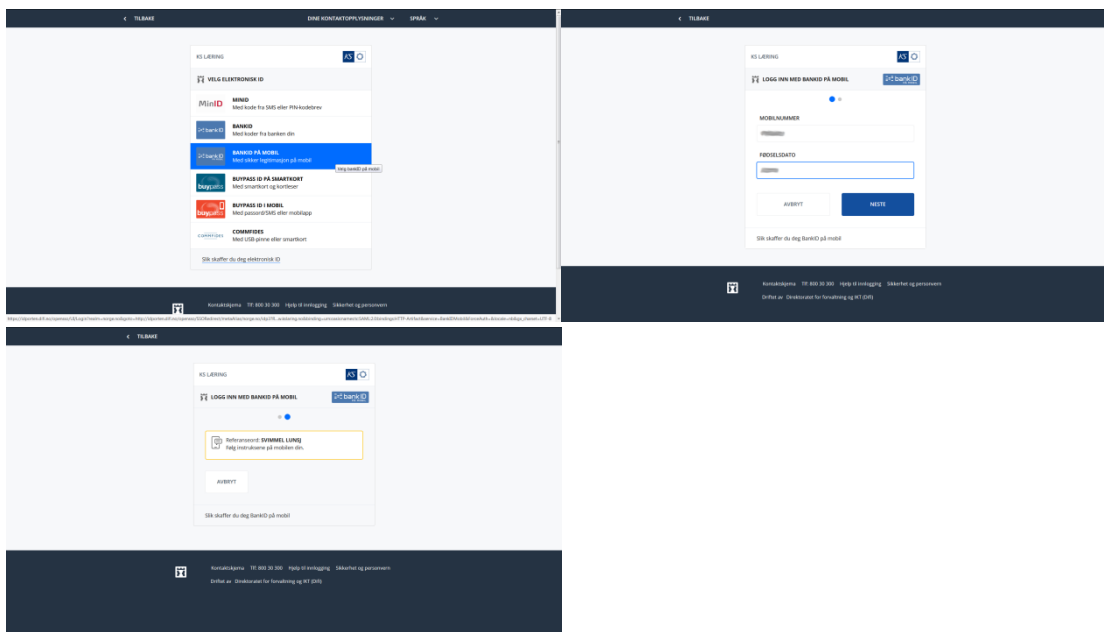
< TILBAKE

DINE KONTAKTOPPLYSNINGER ∨ SPRÅK ∨

KS LÆRING

KS

VELG ELEKTRONISK ID

MinID
MINID
Med kode fra SMS eller PIN-kodebrev

bankID
BANKID
Med koder fra banken din

bankID
BANKID PÅ MOBIL
Med sikker legitimasjon på mobil

Velg bankID på mobil

buypass
BUYPASS ID PÅ SMARTKORT
Med smartkort og kortleser

buypass
BUYPASS ID I MOBIL
Med passord/SMS eller mobilapp

COMMFIDES
COMMFIDES
Med USB-pinne eller smartkort

Slik skaffer du deg elektronisk ID

Kontaktskjema Tlf: 800 30 300 Hjelp til innlogging Sikkerhet og personvern

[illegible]

< TILBAKE

KS LÆRING

KS

LOGG INN MED BANKID PÅ MOBIL

bankID

MOBILNUMMER

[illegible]

FØDSELSDATO

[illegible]

AVBRYT

NESTE

Slik skaffer du deg BankID på mobil

Kontaktskjema Tlf: 800 30 300 Hjelp til innlogging Sikkerhet og personvern

Driftet av Direktoratet for forvaltning og IKT (Difi)

< TILBAKE

KS LÆRING

KS

LOGG INN MED BANKID PÅ MOBIL

bankID

Referanseord: SVIMMEL LUNSJ
Følg instruksene på mobilen din.

AVBRYT

Slik skaffer du deg BankID på mobil

Kontaktskjema Tlf: 800 30 300 Hjelp til innlogging Sikkerhet og personvern

Driftet av Direktoratet for forvaltning og IKT (Difi)